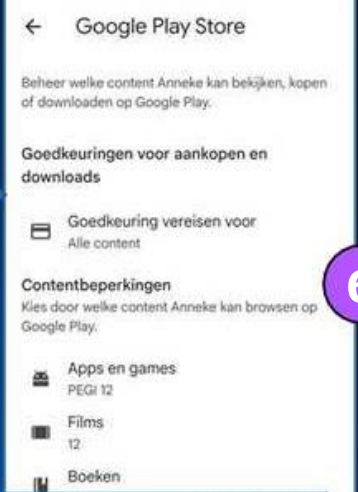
← Google Play Store

Beheer welke content Anneke kan bekijken, kopen of downloaden op Google Play.

Goedkeuringen voor aankopen en downloads

Goedkeuring vereisen voor
Alle content

Contentbeperkingen
Kies door welke content Anneke kan browsen op Google Play.

6

Apps en games
PEGI 12

Films
12

Boeken